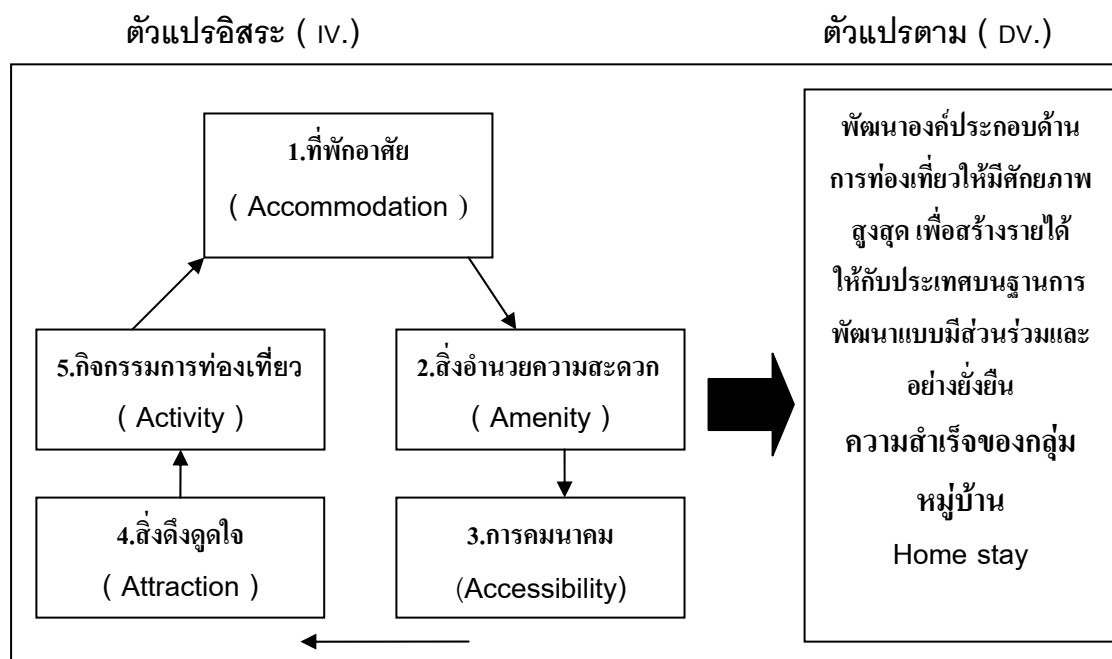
ตัวแปรอิสระ ( IV.)

ตัวแปรตาม ( DV.)

1.ที่พักอาศัย

( Accommodation )

5.กิจกรรมการท่องเที่ยว

( Activity )

2.สิ่งอำนวยความสะดวก

( Amenity )

4.สิ่งดึงดูดใจ

( Attraction )

3.การคมนาคม

(Accessibility)

พัฒนาองค์ประกอบด้านการท่องเที่ยวให้มีศักยภาพสูงสุด เพื่อสร้างรายได้ให้กับประเทศบนฐานการพัฒนาแบบมีส่วนร่วมและอย่างยั่งยืน

ความสำเร็จของกลุ่มหมู่บ้าน

Home stay